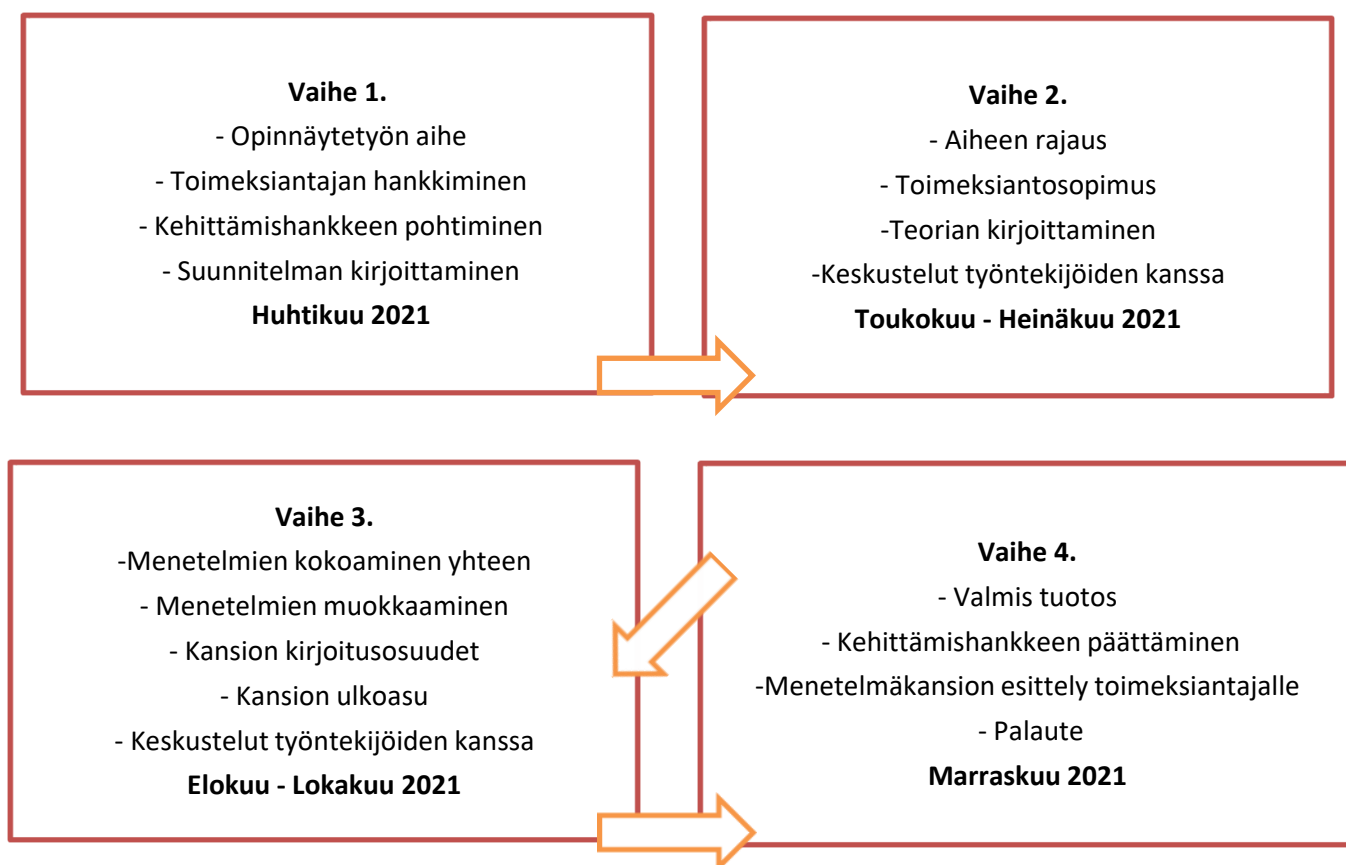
**Vaihe 1.**
- Opinnäytetyön aihe
- Toimeksiantajan hankkiminen
- Kehittämishankkeen pohtiminen
- Suunnitelman kirjoittaminen
**Huhtikuu 2021**

**Vaihe 2.**
- Aiheen rajaus
- Toimeksiantosopimus
-Teorian kirjoittaminen
-Keskustelut työntekijöiden kanssa
**Toukokuu - Heinäkuu 2021**

**Vaihe 3.**
-Menetelmien kokoaminen yhteen
- Menetelmien muokkaaminen
- Kansion kirjoitusosuudet
- Kansion ulkoasu
- Keskustelut työntekijöiden kanssa
**Elokuu - Lokakuu 2021**

**Vaihe 4.**
- Valmis tuotos
- Kehittämishankkeen päättäminen
-Menetelmäkansion esittely toimeksiantajalle
- Palaute
**Marraskuu 2021**